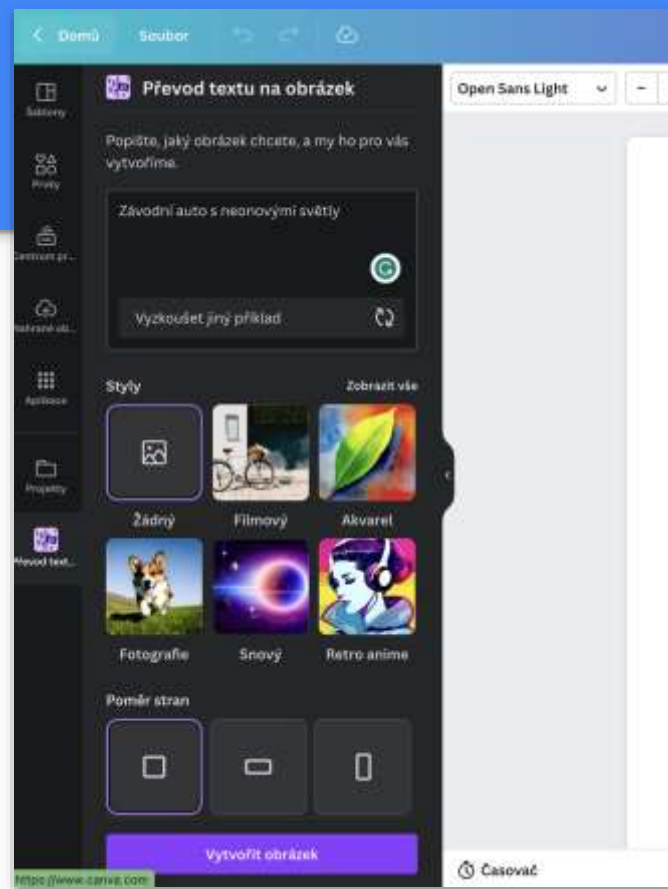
Domů Soubor

Šablony

Prvky

Centrum pr...

Nahrané ob...

Aplikace

Projekty

Převod text...

Převod textu na obrázek

Popište, jaký obrázek chcete, a my ho pro vás vytvoříme.

Závodní auto s neonovými světly

Vyzkoušet jiný příklad

Styly

Zobrazit vše

Žádný

Filmový

Akvarel

Fotografie

Snový

Retro anime

Poměr stran

Vytvořit obrázek

Open Sans Light

Časovač

https://www.canva.com